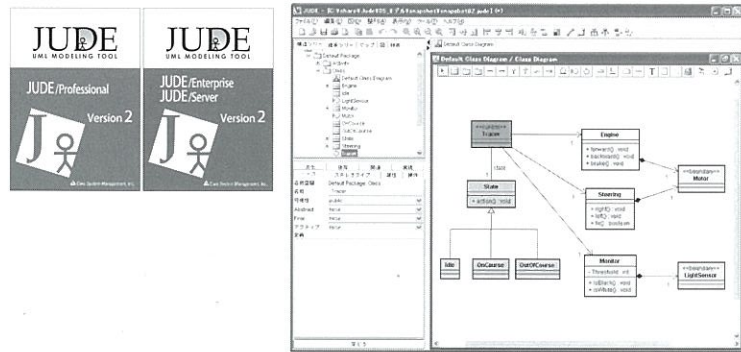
JUDE
UML MODELING TOOL
JUDE/Professional
Version 2
Eree System Management, Inc.

JUDE
UML MODELING TOOL
JUDE/Enterprise
JUDE/Server
Version 2
Eree System Management, Inc.

JUDE - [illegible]
ファイル(F) 編集(E) 図(D) 整列(A) 表示(V) ツール(T) ヘルプ(H)
Default Class Diagram
Default Class Diagram / Class Diagram
Default Package
Class
Default Class Diagram
Engine
Idle
LightSensor
Monitor
Motor
OnCourse
OutOfCourse
State
Steering
Tracer
名前
Default Package::Class
Tracer
public
false
false
false
<<Use>>
Tracer
Engine
+ forward() : void
+ backward() : void
+ brake() : void
<<boundary>>
Motor
-state
State
+ action() : void
Steering
+ right() : void
+ left() : void
+ fwd() : position
Idle
OnCourse
OutOfCourse
Monitor
- Threshold : int
+ isBlack() : void
+ isWhite() : void
<<boundary>>
LightSensor